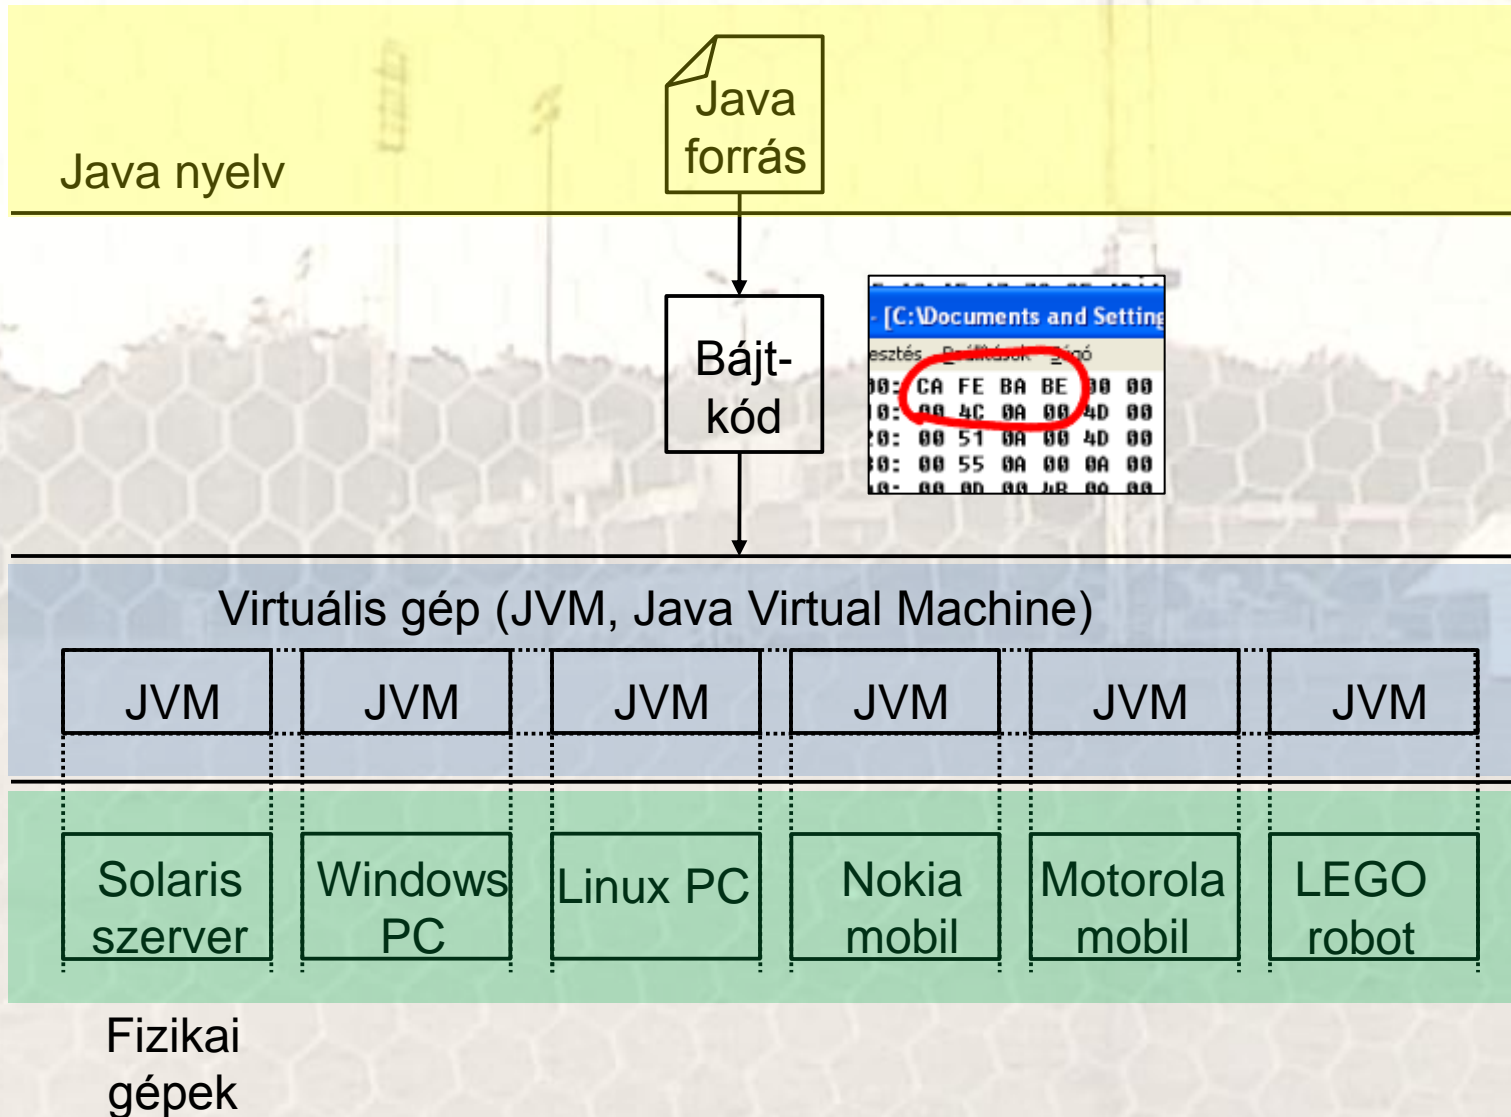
Java forrás

Java nyelv

Bájt-kód

[C:\Documents and Setting

esztés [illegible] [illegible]

00: CA FE BA BE 00 00
10: 00 4C 0A 00 4D 00
20: 00 51 0A 00 4D 00
30: 00 55 0A 00 0A 00
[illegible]

Virtuális gép (JVM, Java Virtual Machine)

JVM

JVM

JVM

JVM

JVM

JVM

Solaris szerver

Windows PC

Linux PC

Nokia mobil

Motorola mobil

LEGO robot

Fizikai gépek